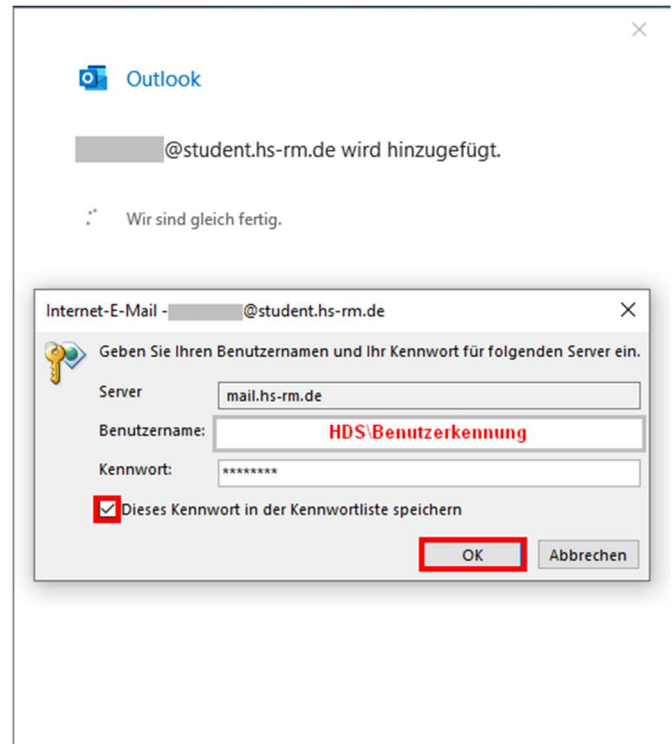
Outlook

@student.hs-rm.de wird hinzugefügt.

Wir sind gleich fertig.

Internet-E-Mail - @student.hs-rm.de

Geben Sie Ihren Benutzernamen und Ihr Kennwort für folgenden Server ein.

Server mail.hs-rm.de

Benutzername: HDS\Benutzerkennung

Kennwort: ********

Dieses Kennwort in der Kennwortliste speichern

OK Abbrechen